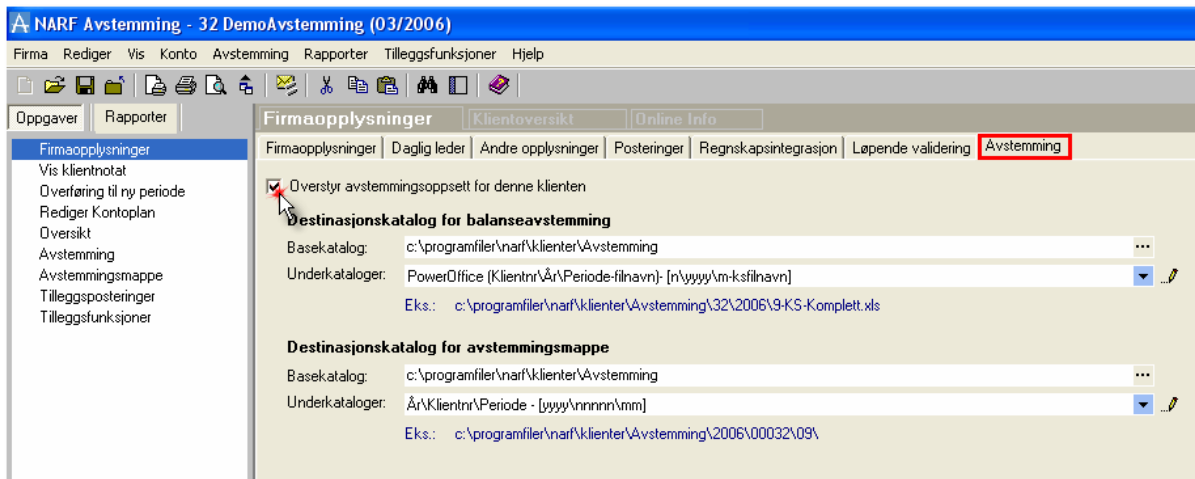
NARF Avstemming - 32 DemoAvstemming (03/2006)

Firma Rediger Vis Konto Avstemming Rapporter Tilleggsfunksjoner Hjelp

Oppgaver Rapporter

Firmaopplysninger
Vis klientnotat
Overføring til ny periode
Rediger Kontoplan
Oversikt
Avstemming
Avstemmingsmappe
Tilleggsposteringer
Tilleggsfunksjoner

Firmaopplysninger Klientoversikt Online Info

Firmaopplysninger | Daglig leder | Andre opplysninger | Posteringer | Regnskapsintegrasjon | Løpende validering | Avstemming

Overstyr avstemmingsoppsett for denne klienten

Destinasjonskatalog for balanseavstemming
Basekatalog: c:\programfiler\narf\klienter\Avstemming ...
Underkataloger: PowerOffice (Klientnr\År\Periode-filnavn)- [n\yyyy\m-ksfilnavn]
Eks.: c:\programfiler\narf\klienter\Avstemming\32\2006\9-KS-Komplett.xls

Destinasjonskatalog for avstemmingsmappe
Basekatalog: c:\programfiler\narf\klienter\Avstemming ...
Underkataloger: År\Klientnr\Periode - [yyyy\nnnnn\mm]
Eks.: c:\programfiler\narf\klienter\Avstemming\2006\00032\09\